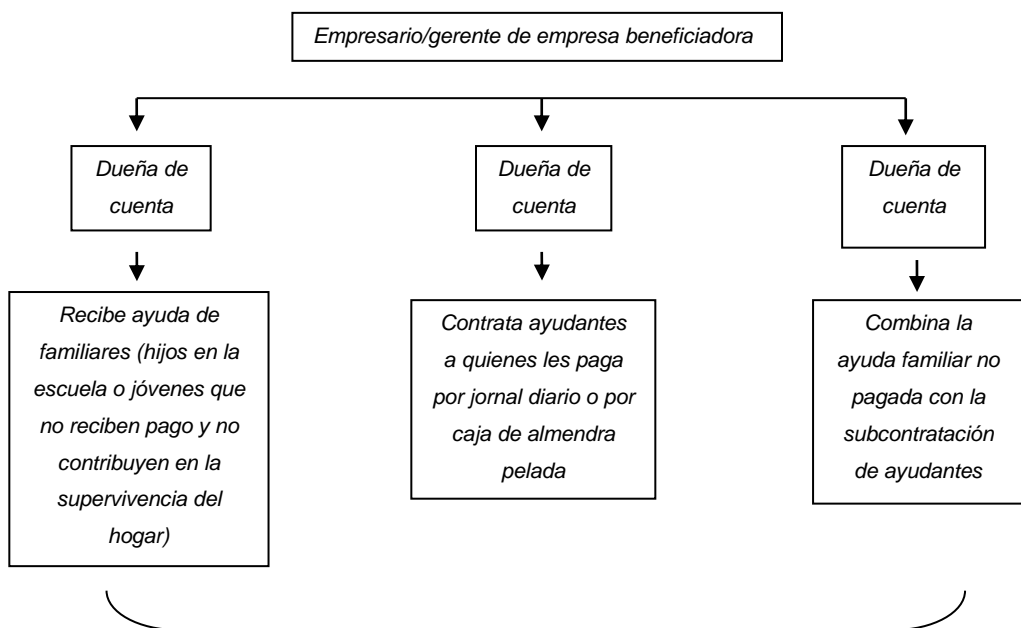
Empresario/gerente de empresa beneficiadora

Dueña de cuenta

Dueña de cuenta

Dueña de cuenta

Recibe ayuda de familiares (hijos en la escuela o jóvenes que no reciben pago y no contribuyen en la supervivencia del hogar)

Contrata ayudantes a quienes les paga por jornal diario o por caja de almendra pelada

Combina la ayuda familiar no pagada con la subcontratación de ayudantes